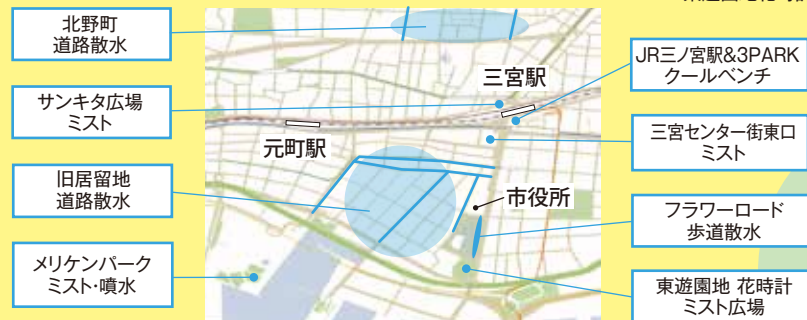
北野町
道路散水

サンキタ広場
ミスト

旧居留地
道路散水

メリケンパーク
ミスト･噴水

三宮駅

元町駅

市役所

JR三ノ宮駅&3PARK
クールベンチ

三宮センター街東口
ミスト

フラワーロード
歩道散水

東遊園地 花時計
ミスト広場